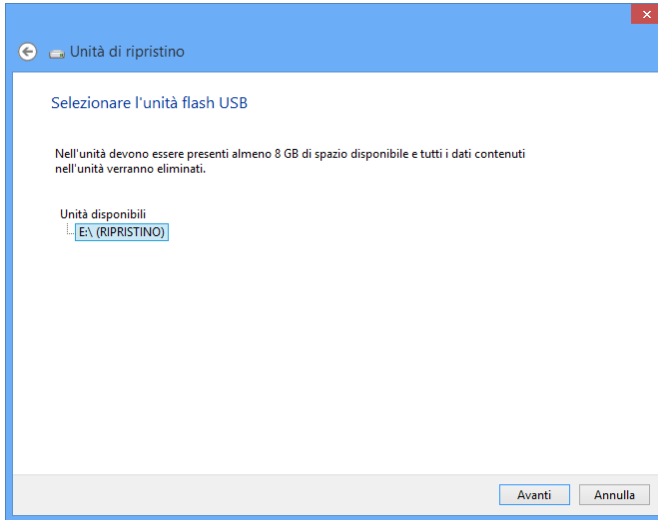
Unità di ripristino

Selezionare l'unità flash USB

Nell'unità devono essere presenti almeno 8 GB di spazio disponibile e tutti i dati contenuti nell'unità verranno eliminati.

Unità disponibili
E:\ (RIPRISTINO)

Avanti
Annulla